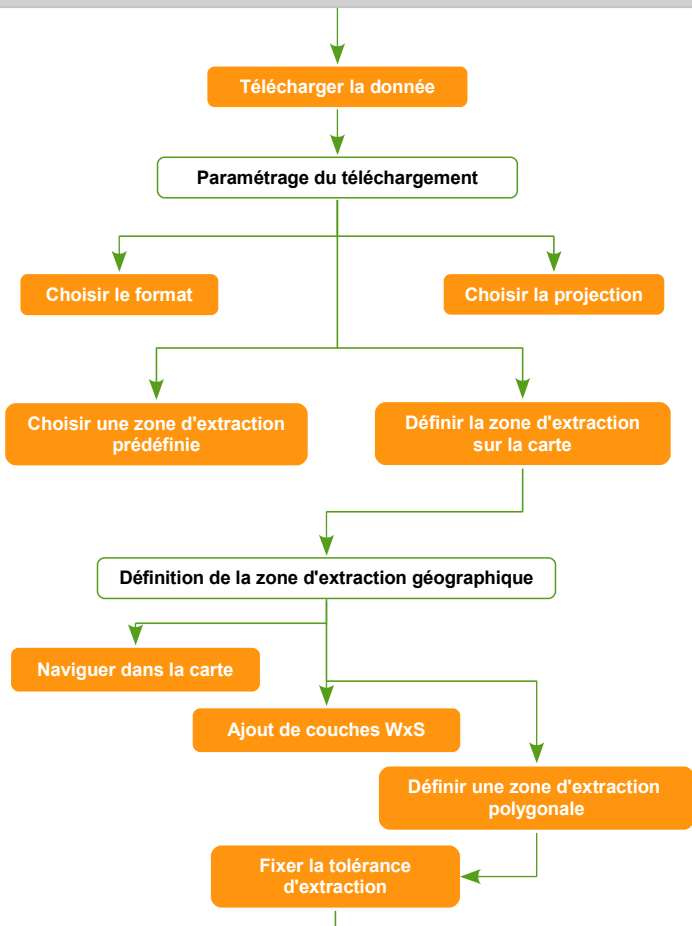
Télécharger la donnée

Paramétrage du téléchargement

Choisir le format

Choisir la projection

Choisir une zone d'extraction prédéfinie

Définir la zone d'extraction sur la carte

Définition de la zone d'extraction géographique

Naviguer dans la carte

Ajout de couches WxS

Définir une zone d'extraction polygonale

Fixer la tolérance d'extraction